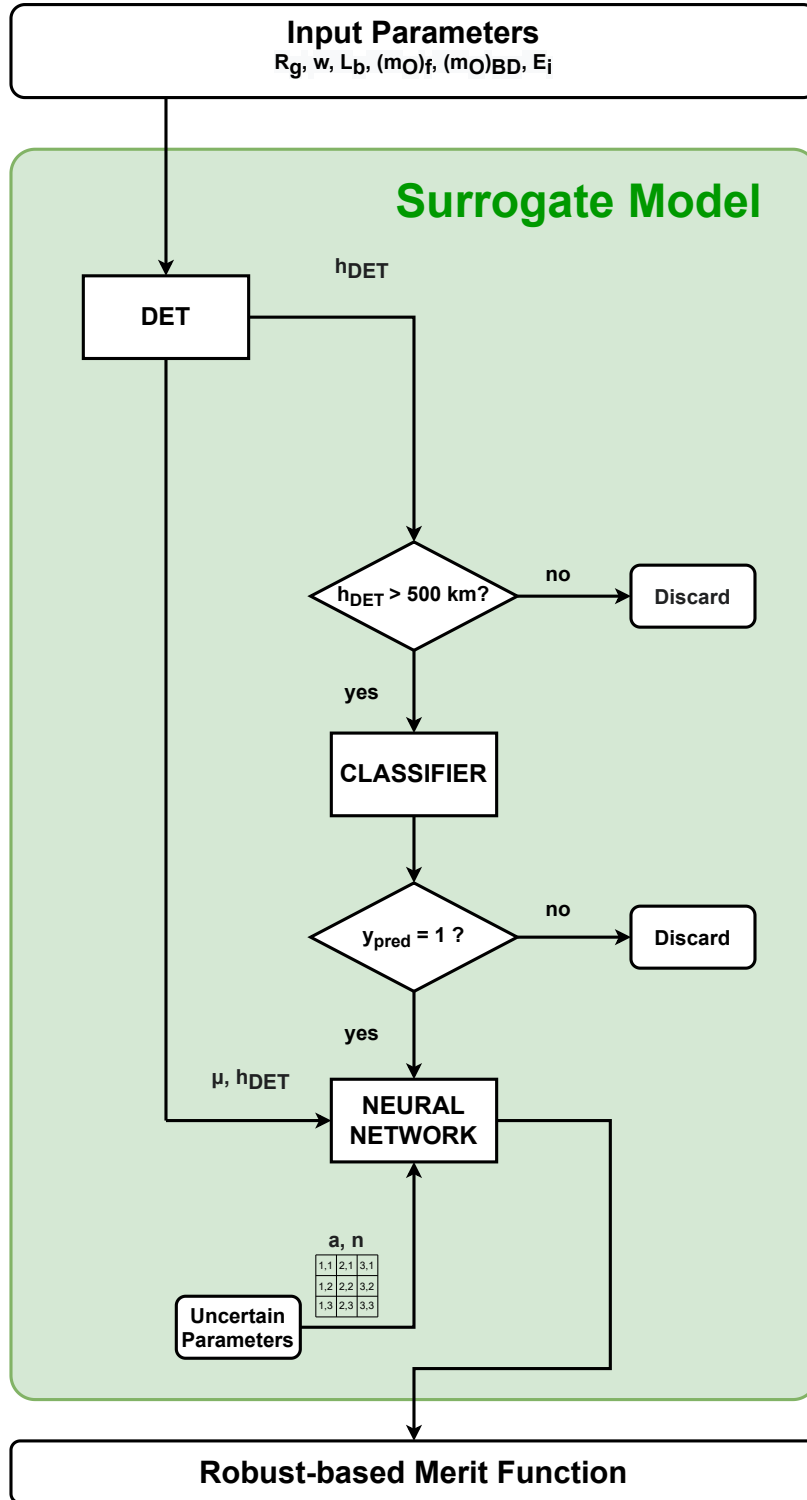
Input Parameters
$R_g$, w, $L_b$, $(m_O)_f$, $(m_O)_{BD}$, $E_i$

Surrogate Model

DET

$h_{DET}$

$h_{DET}$ > 500 km?

no

Discard

yes

CLASSIFIER

$y_{pred}$ = 1 ?

no

Discard

yes

μ, $h_{DET}$

NEURAL NETWORK

a, n

| 1,1 | 2,1 | 3,1 |
|---|---|---|
| 1,2 | 2,2 | 3,2 |
| 1,3 | 2,3 | 3,3 |

Uncertain Parameters

Robust-based Merit Function